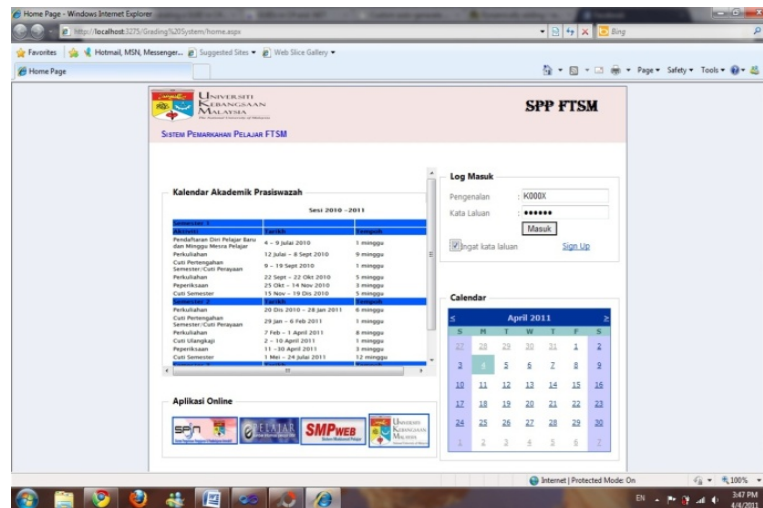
Home Page - Windows Internet Explorer

http://localhost:3275/Grading%20System/home.aspx

Bing

Favorites | Hotmail, MSN, Messenger... | Suggested Sites ▾ | Web Slice Gallery ▾

Home Page

Page ▾ Safety ▾ Tools ▾

UNIVERSITI KEBANGSAAN MALAYSIA

SPP FTSM

SISTEM PEMARKAHAN PELAJAR FTSM

Kalendar Akademik Prasiswazah

Sesi 2010 - 2011

| Semester 1 | | |
|---|---|---|
| Aktiviti | Tarikh | Tempoh |
| Pendaftaran Diri Pelajar Baru dan Minggu Mesra Pelajar | 4 – 9 Julai 2010 | 1 minggu |
| Perkuliahan | 12 Julai – 8 Sept 2010 | 9 minggu |
| Cuti Pertengahan Semester/Cuti Perayaan | 9 – 19 Sept 2010 | 1 minggu |
| Perkuliahan | 22 Sept – 22 Okt 2010 | 5 minggu |
| Peperiksaan | 25 Okt – 14 Nov 2010 | 3 minggu |
| Cuti Semester | 15 Nov – 19 Dis 2010 | 5 minggu |
| Semester 2 | Tarikh | Tempoh |
| Perkuliahan | 20 Dis 2010 – 28 Jan 2011 | 6 minggu |
| Cuti Pertengahan Semester/Cuti Perayaan | 29 Jan – 6 Feb 2011 | 1 minggu |
| Perkuliahan | 7 Feb – 1 April 2011 | 8 minggu |
| Cuti Ulangkaji | 2 – 10 April 2011 | 1 minggu |
| Peperiksaan | 11 – 30 April 2011 | 3 minggu |
| Cuti Semester | 1 Mei – 24 Julai 2011 | 12 minggu |

Log Masuk

Pengenalan : K000X

Kata Laluan : ••••••

Masuk

Ingat kata laluan

Sign Up

Calendar

< April 2011 >

| S | M | T | W | T | F | S |
|---|---|---|---|---|---|---|
| 27 | 28 | 29 | 30 | 31 | 1 | 2 |
| 3 | 4 | 5 | 6 | 7 | 8 | 9 |
| 10 | 11 | 12 | 13 | 14 | 15 | 16 |
| 17 | 18 | 19 | 20 | 21 | 22 | 23 |
| 24 | 25 | 26 | 27 | 28 | 29 | 30 |
| 1 | 2 | 3 | 4 | 5 | 6 | 7 |

Aplikasi Online

SPIN | PELAJAR | SMPWEB | UNIVERSITI KEBANGSAAN MALAYSIA

Internet | Protected Mode: On

100%

EN

3:47 PM
4/4/2011